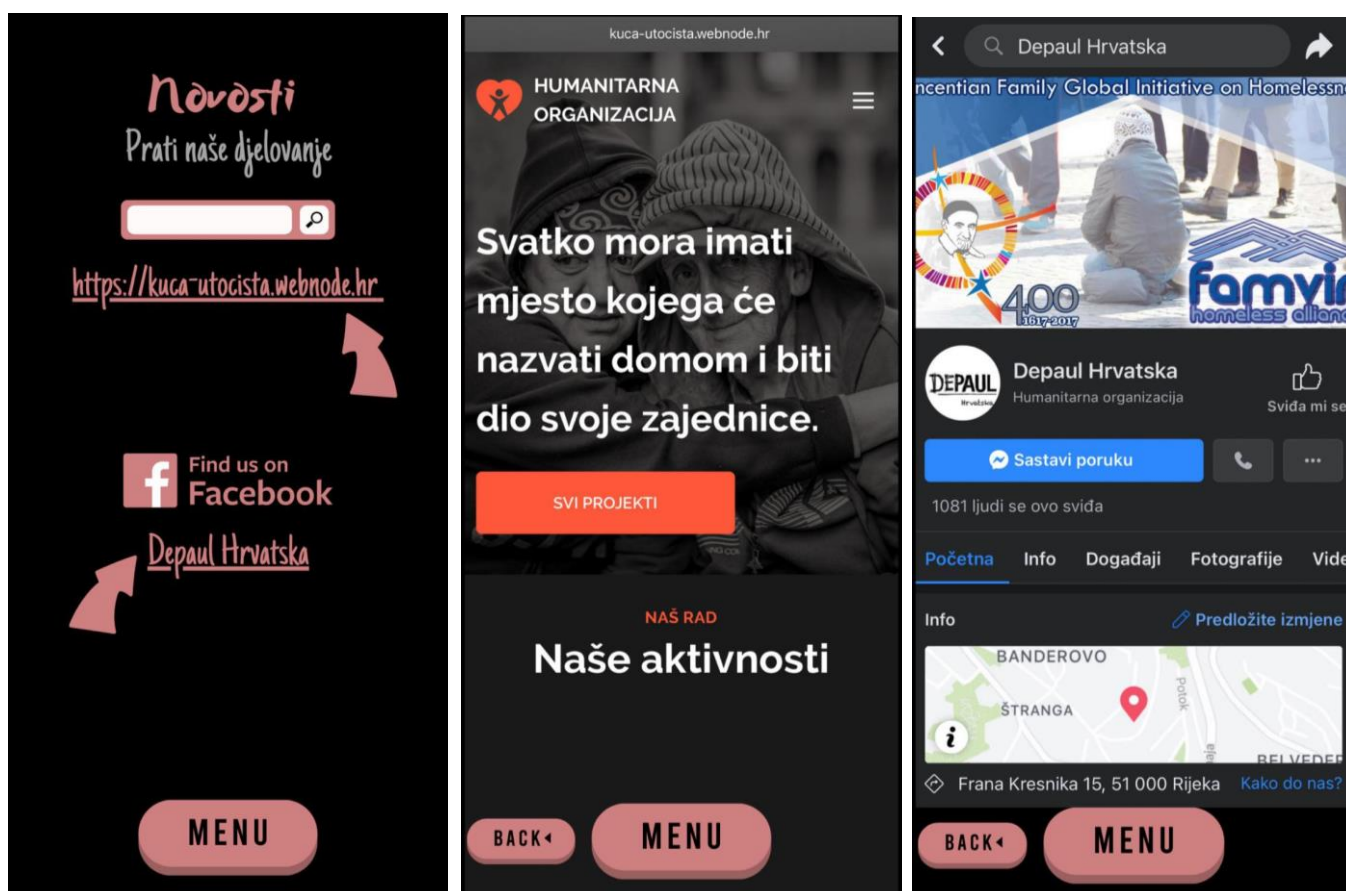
Novosti
Prati naše djelovanje

https://kuca-utocista.webnode.hr

Find us on Facebook
Depaul Hrvatska

MENU

kuca-utocista.webnode.hr

HUMANITARNA ORGANIZACIJA

Svatko mora imati mjesto kojega će nazvati domom i biti dio svoje zajednice.

SVI PROJEKTI

NAŠ RAD
Naše aktivnosti

BACK◂
MENU

Depaul Hrvatska

ncentian Family Global Initiative on Homelessn

400
1617-2017
famvi
homeless allian

DEPAUL
Hrvatska
Depaul Hrvatska
Humanitarna organizacija
Sviđa mi se

Sastavi poruku
...
1081 ljudi se ovo sviđa

Početna Info Događaji Fotografije Vide

Info
Predložite izmjene
BANDEROVO
ŠTRANGA
Potok
BELVEDER
i
Frana Kresnika 15, 51 000 Rijeka Kako do nas?

BACK◂
MENU